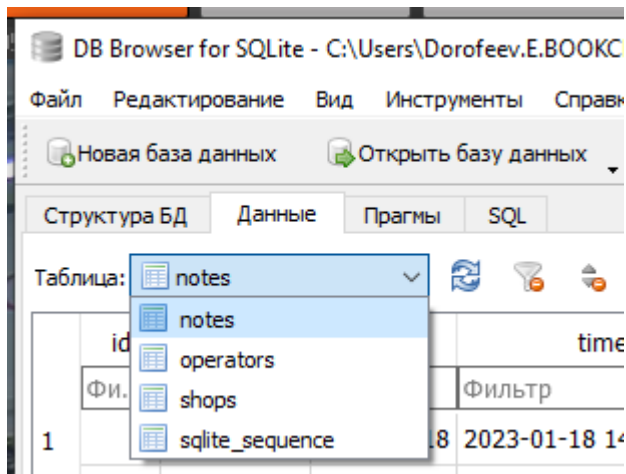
DB Browser for SQLite - C:\Users\Dorofeev.E.BOOKC

Файл Редактирование Вид Инструменты Справк

Новая база данных Открыть базу данных

Структура БД Данные Прагмы SQL

Таблица: notes

notes
operators
shops
sqlite_sequence

id

time

Фи.

Фильтр

1

18 2023-01-18 14